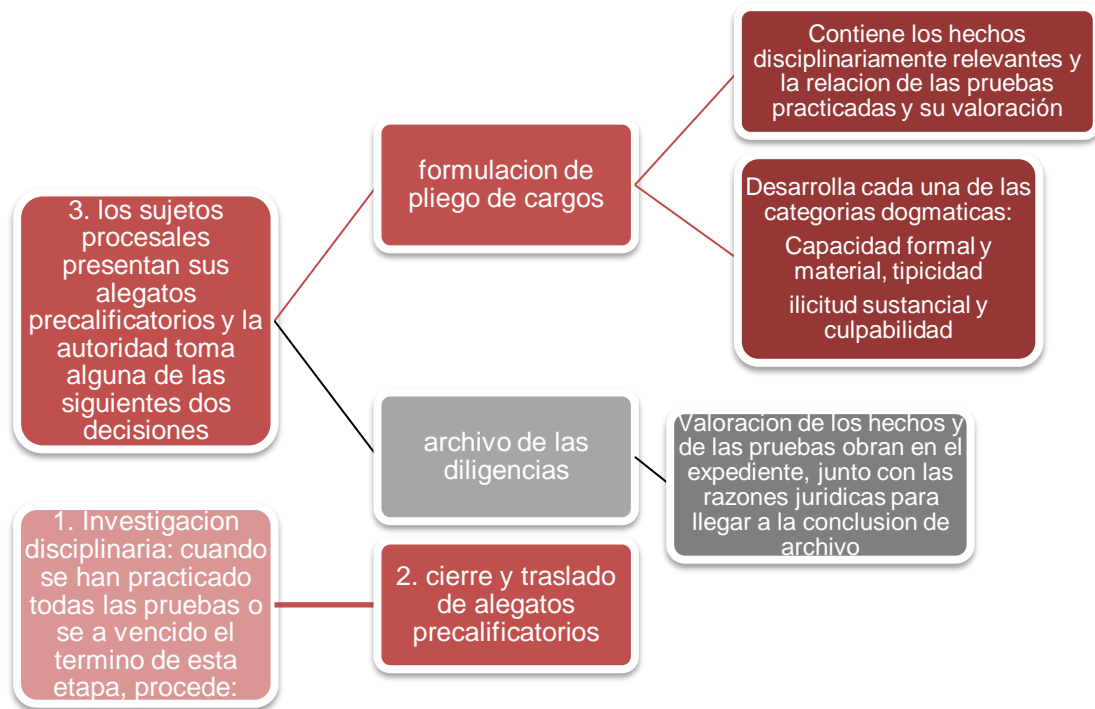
3. los sujetos procesales presentan sus alegatos precalificatorios y la autoridad toma alguna de las siguientes dos decisiones

formulacion de pliego de cargos

Contiene los hechos disciplinariamente relevantes y la relacion de las pruebas practicadas y su valoración

Desarrolla cada una de las categorias dogmaticas:

Capacidad formal y material, tipicidad

ilicitud sustancial y culpabilidad

archivo de las diligencias

Valoracion de los hechos y de las pruebas obran en el expediente, junto con las razones juridicas para llegar a la conclusion de archivo

1. Investigacion disciplinaria: cuando se han practicado todas las pruebas o se a vencido el termino de esta etapa, procede:

2. cierre y traslado de alegatos precalificatorios